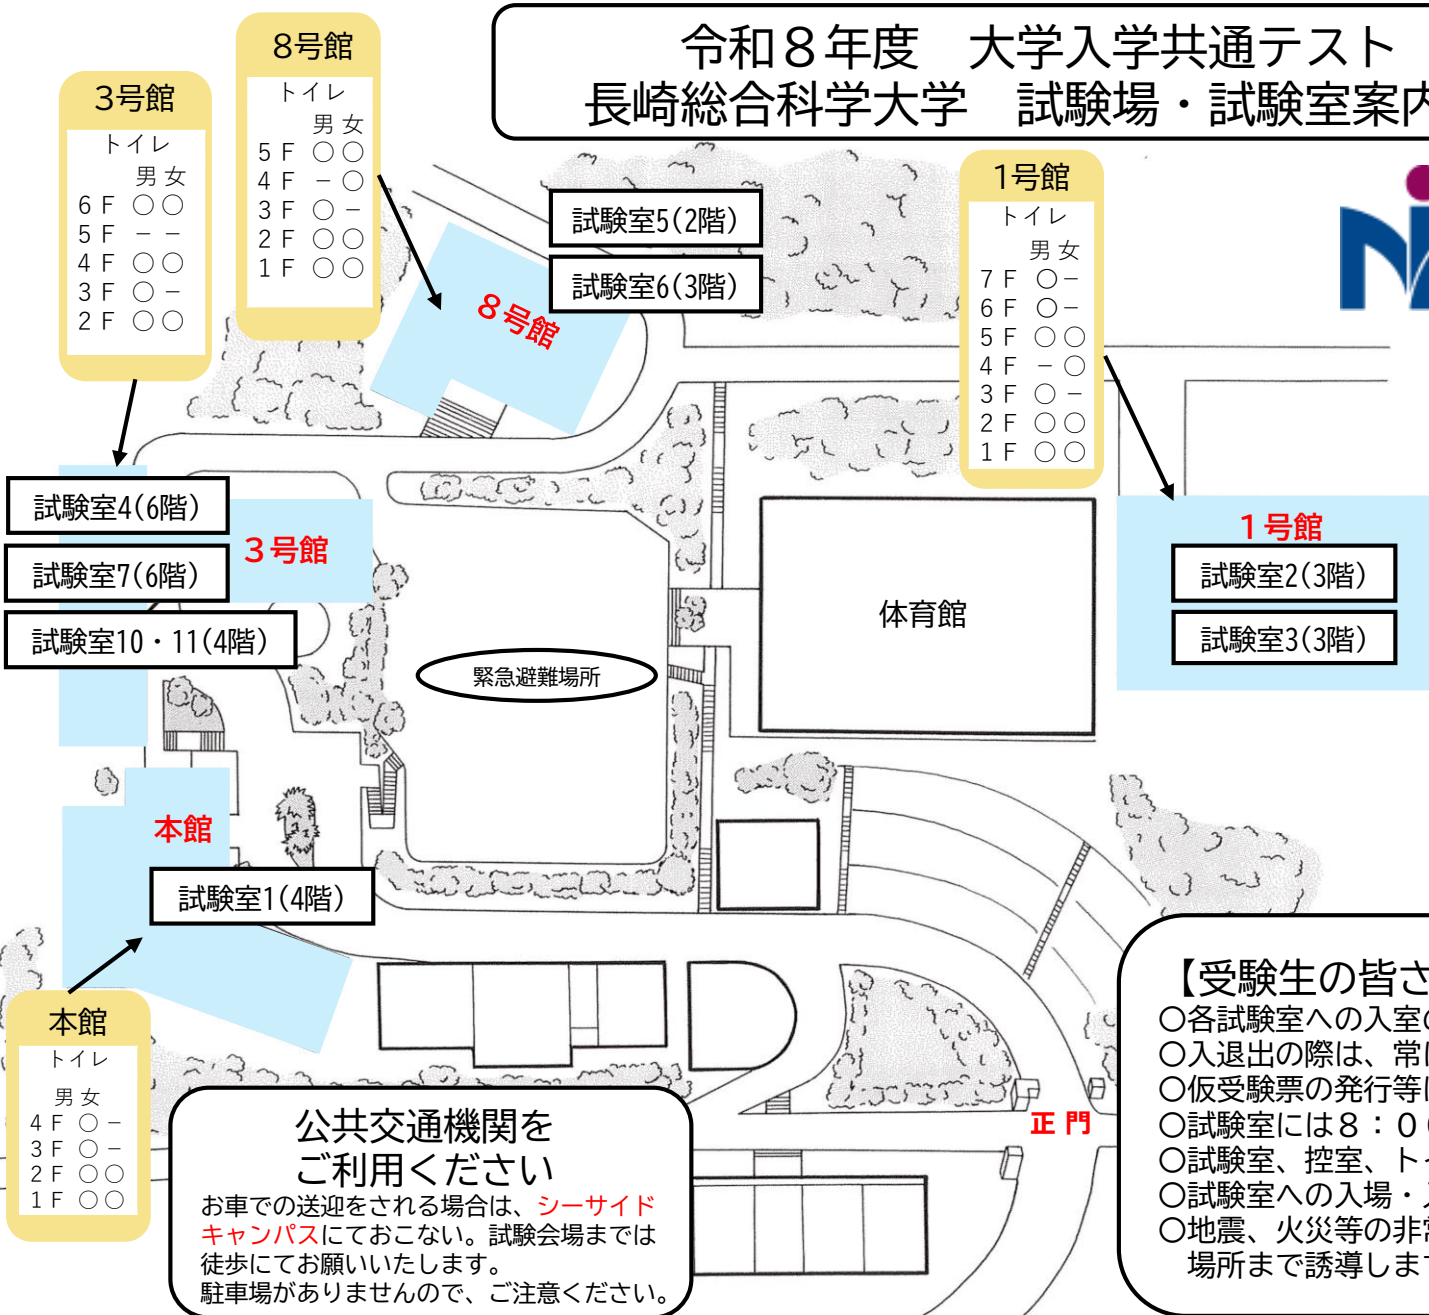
令和８年度　大学入学共通テスト
長崎総合科学大学　試験場・試験室案内

3号館
トイレ
男 女
６Ｆ ○○
５Ｆ －－
４Ｆ ○○
３Ｆ ○－
２Ｆ ○○

8号館
トイレ
男 女
５Ｆ ○○
４Ｆ －○
３Ｆ ○－
２Ｆ ○○
１Ｆ ○○

試験室5(2階)
試験室6(3階)

８号館

1号館
トイレ
男 女
７Ｆ ○－
６Ｆ ○－
５Ｆ ○○
４Ｆ －○
３Ｆ ○－
２Ｆ ○○
１Ｆ ○○

試験室4(6階)
試験室7(6階)
３号館
試験室10・11(4階)

緊急避難場所

体育館

１号館
試験室2(3階)
試験室3(3階)

本館
試験室1(4階)

本館
トイレ
男 女
４Ｆ ○－
３Ｆ ○－
２Ｆ ○○
１Ｆ ○○

公共交通機関を
ご利用ください
お車での送迎をされる場合は、シーサイドキャンパスにておこない。試験会場までは徒歩にてお願いいたします。
駐車場がありませんので、ご注意ください。

正 門

【受験生の皆さ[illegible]
○各試験室への入室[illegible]
○入退出の際は、常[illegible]
○仮受験票の発行等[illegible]
○試験室には８：０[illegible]
○試験室、控室、ト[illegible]
○試験室への入場・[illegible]
○地震、火災等の非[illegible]
場所まで誘導しま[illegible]